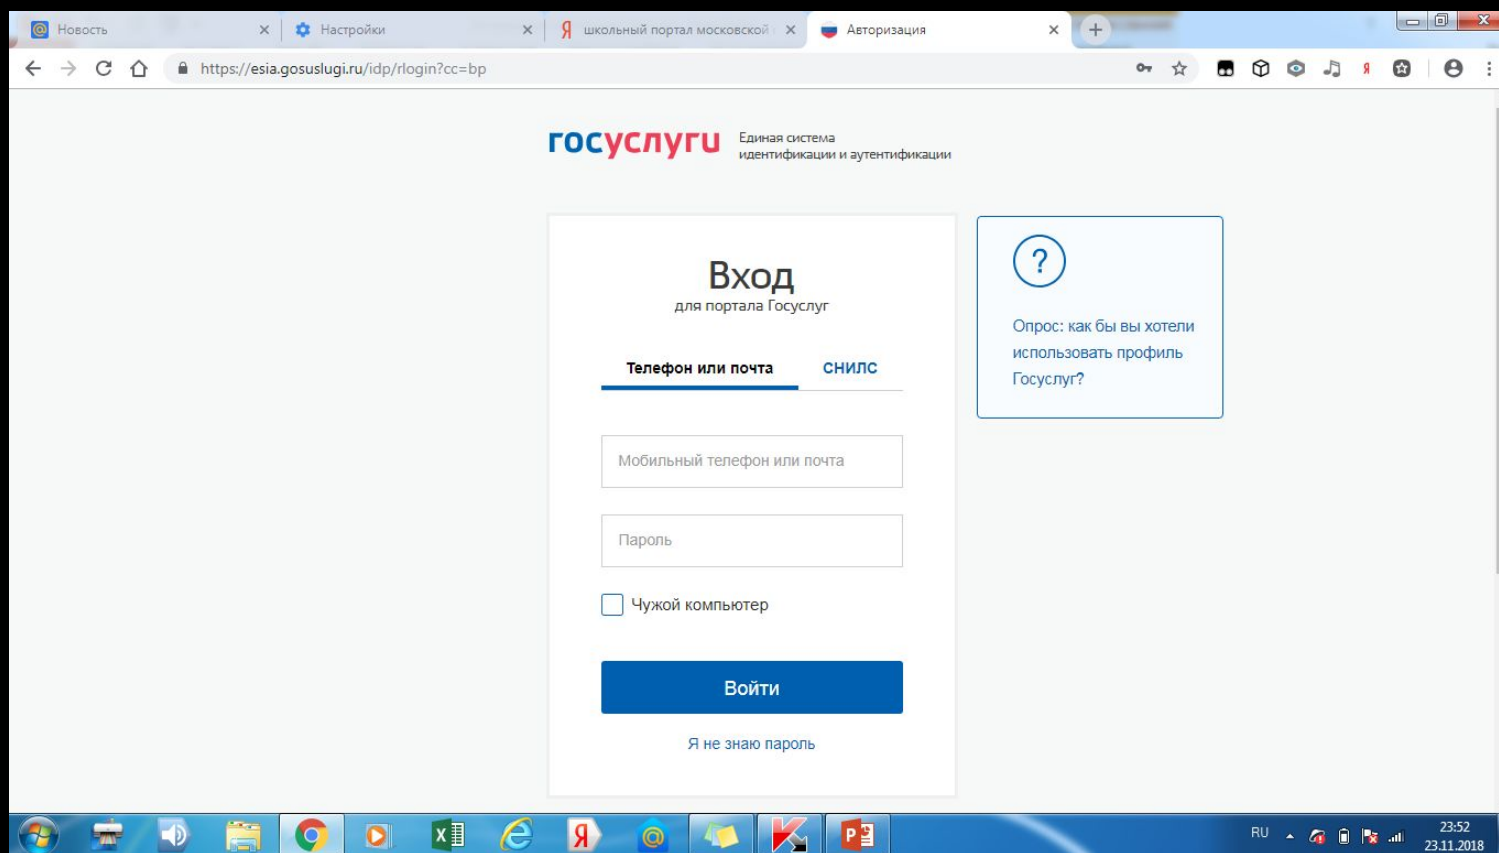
Новость ×
Настройки ×
школьный портал московской ×
Авторизация ×

https://esia.gosuslugi.ru/idp/rlogin?cc=bp

госуслуги Единая система идентификации и аутентификации

Вход
для портала Госуслуг

Телефон или почта
СНИЛС

Мобильный телефон или почта

Пароль

Чужой компьютер

Войти

Я не знаю пароль

?

Опрос: как бы вы хотели использовать профиль Госуслуг?

RU
23:52
23.11.2018